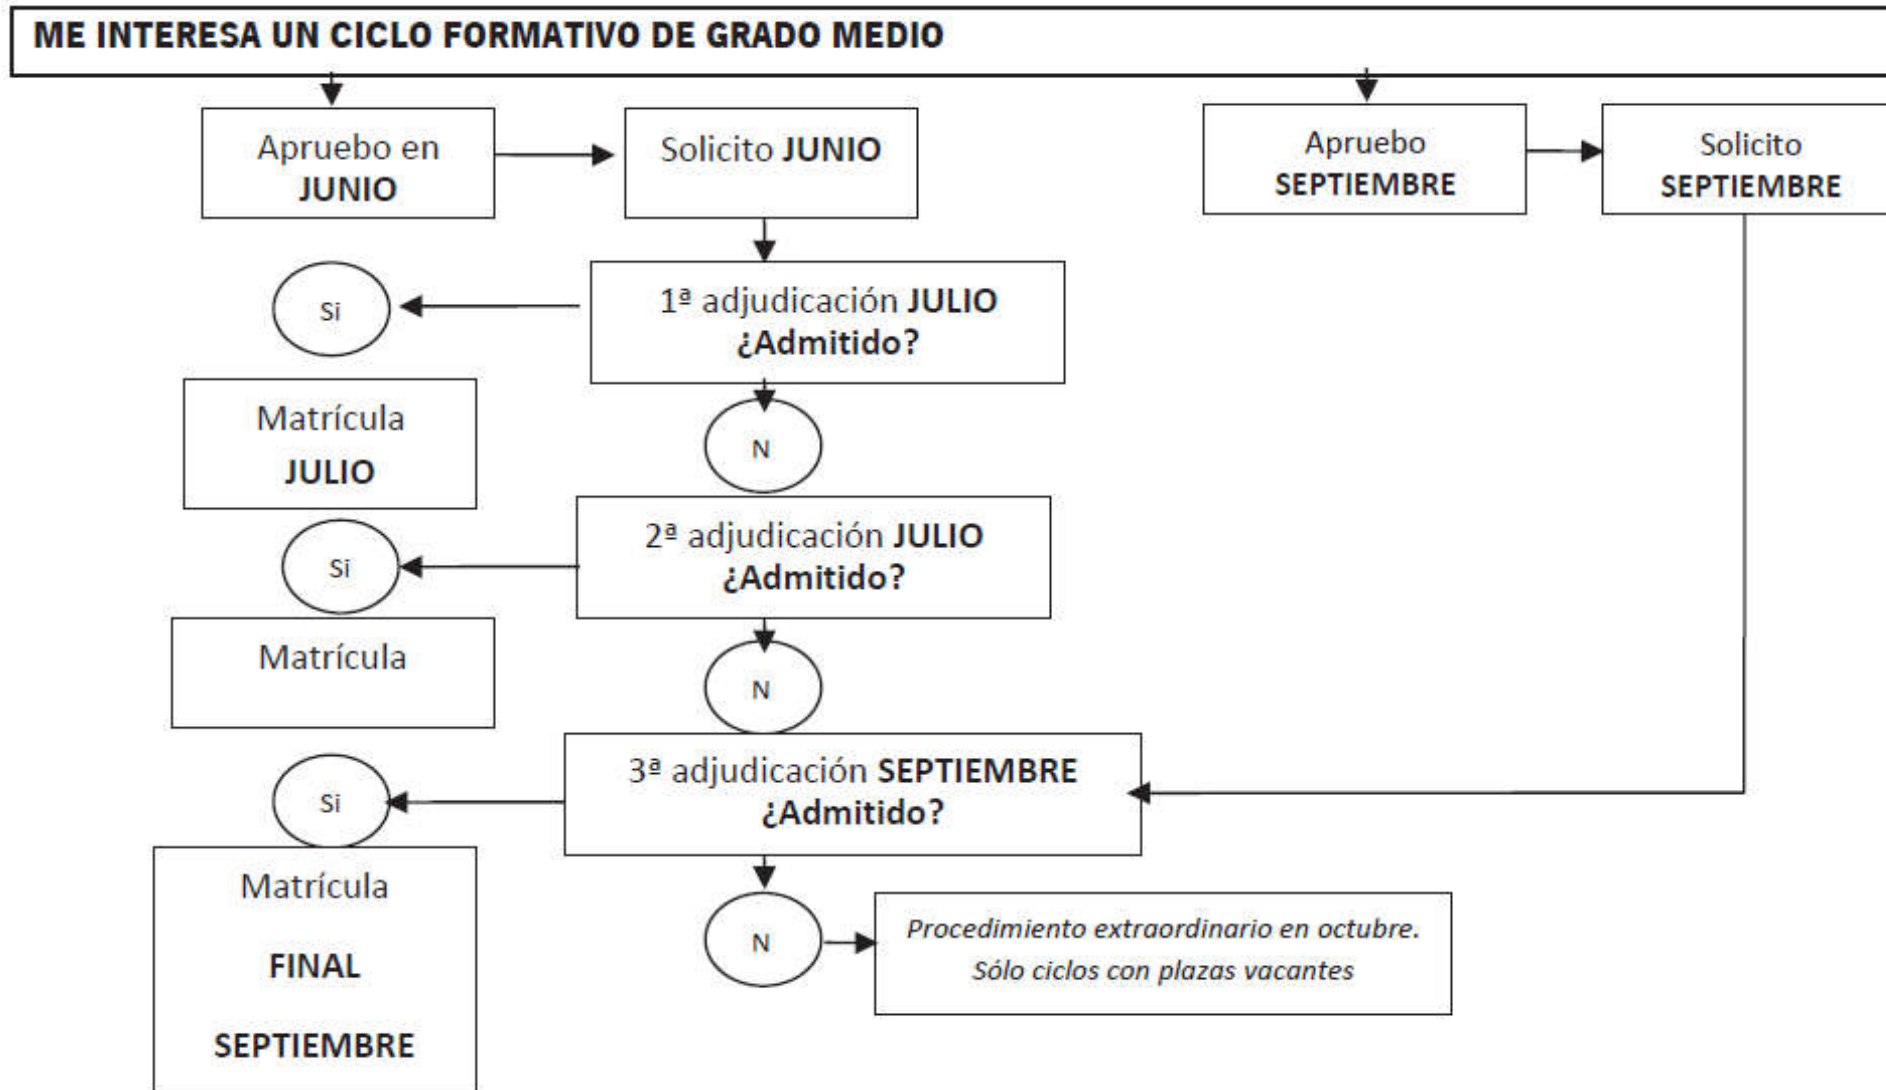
ME INTERESA UN CICLO FORMATIVO DE GRADO MEDIO

Apruebo en JUNIO

Solicito JUNIO

Apruebo SEPTIEMBRE

Solicito SEPTIEMBRE

1ª adjudicación JULIO ¿Admitido?

Si

Matrícula JULIO

N

2ª adjudicación JULIO ¿Admitido?

Si

Matrícula

N

3ª adjudicación SEPTIEMBRE ¿Admitido?

Si

Matrícula FINAL SEPTIEMBRE

N

Procedimiento extraordinario en octubre. Sólo ciclos con plazas vacantes